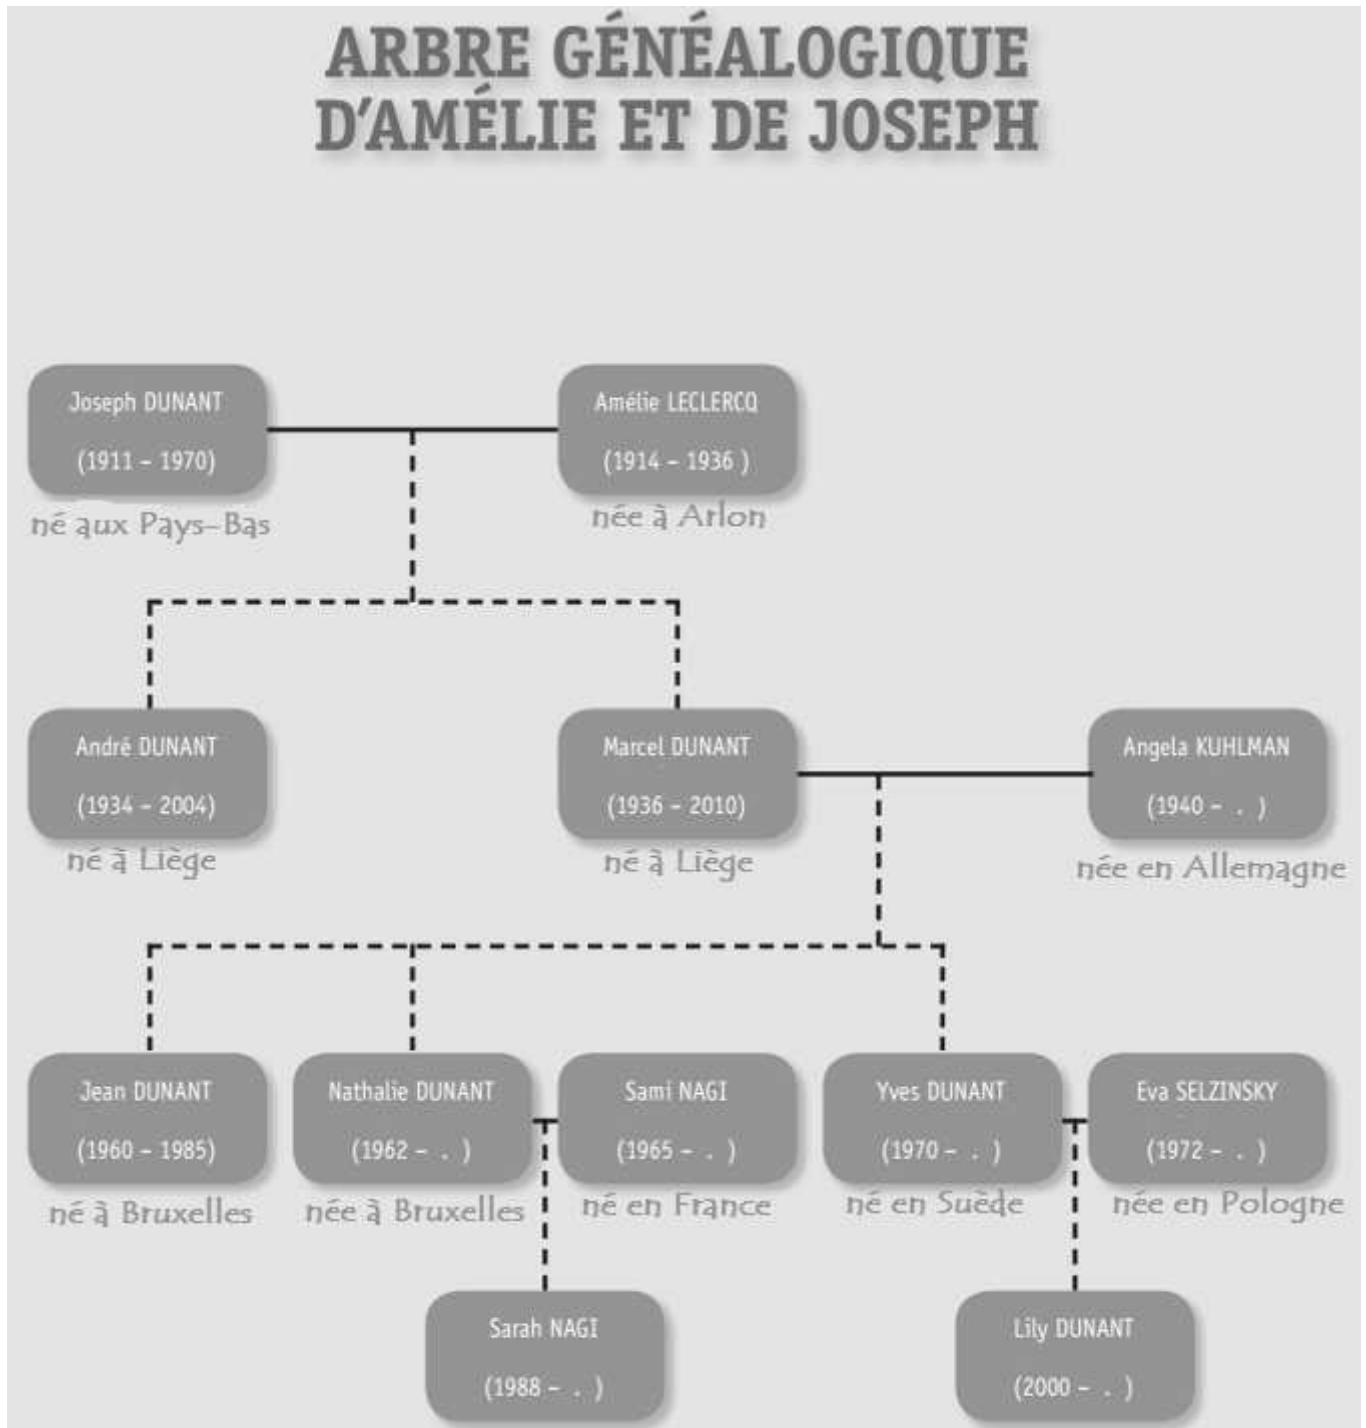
ARBRE GÉNÉALOGIQUE D'AMÉLIE ET DE JOSEPH

Joseph DUNANT
(1911 - 1970)
né aux Pays-Bas

Amélie LECLERCQ
(1914 - 1936 )
née à Arlon

André DUNANT
(1934 - 2004)
né à Liège

Marcel DUNANT
(1936 - 2010)
né à Liège

Angela KUHLMAN
(1940 - . )
née en Allemagne

Jean DUNANT
(1960 - 1985)
né à Bruxelles

Nathalie DUNANT
(1962 - . )
née à Bruxelles

Sami NAGI
(1965 - . )
né en France

Yves DUNANT
(1970 - . )
né en Suède

Eva SELZINSKY
(1972 - . )
née en Pologne

Sarah NAGI
(1988 - . )

Lily DUNANT
(2000 - . )